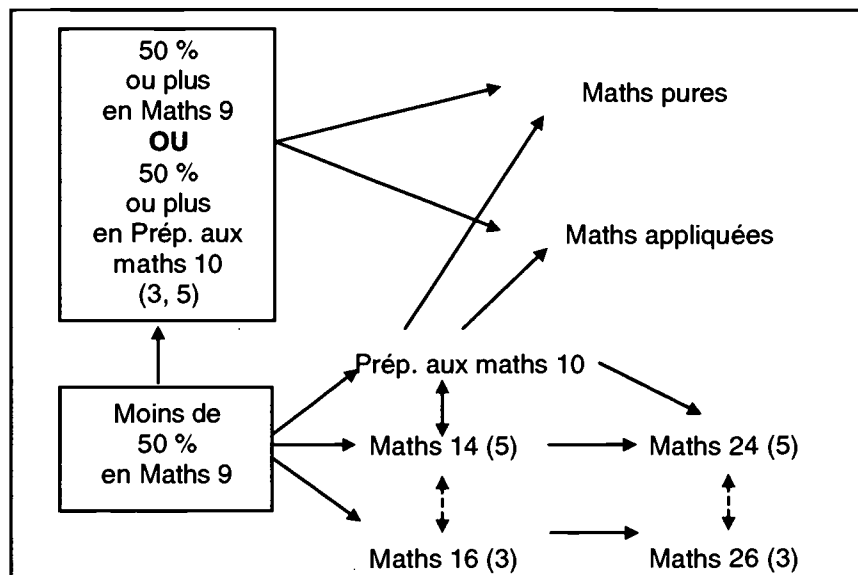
50 %
ou plus
en Maths 9
**OU**
50 %
ou plus
en Prép. aux maths 10
(3, 5)

Maths pures

Maths appliquées

Moins de
50 %
en Maths 9

Prép. aux maths 10

Maths 14 (5)

Maths 24 (5)

Maths 16 (3)

Maths 26 (3)